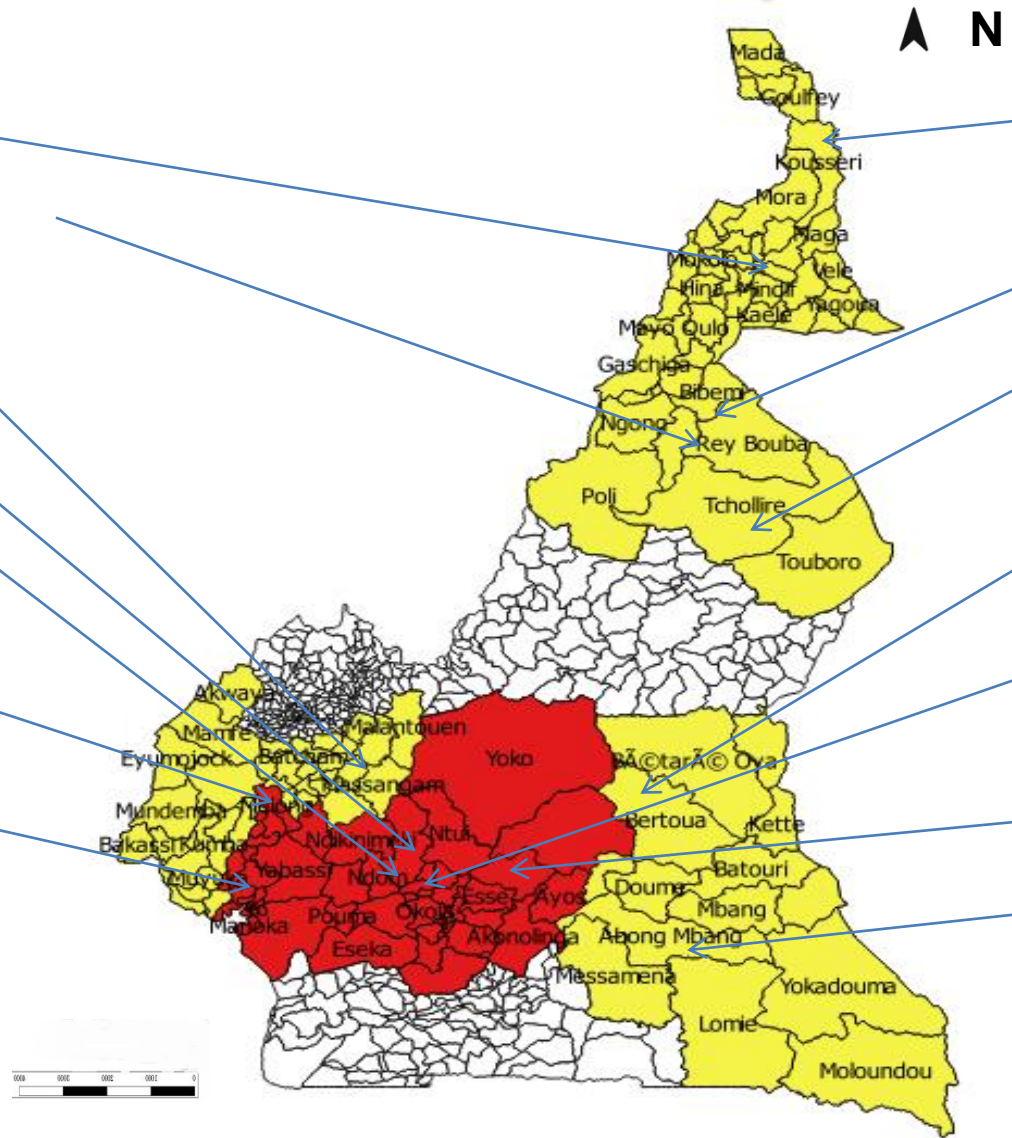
N

Mada
Goulfey
Kousseri
Mora
Maga
Mokolo
Mindif
Vele
Hina
Kaele
Yagoua
Mayo Oulo
Gaschiga
Bibemi
Ngong
Rey Bouba
Poli
Tchollire
Touboro
Akwaya
Mamfe
Malantouen
Batcham
Eyumojock
Bassangam
Yoko
Mundemba
Melong
BÃ©tarÃ© Oya
Bakassi
Kumba
Ndikinimeki
Ntui
Bertoua
Kette
Muyuka
Yabassi
Ndom
Batouri
Essé
Ayos
Doume
Manoka
Pouma
Okola
Mbang
Eseka
Akonolinga
Abong Mbang
Messamena
Yokadouma
Lomie
Moloundou